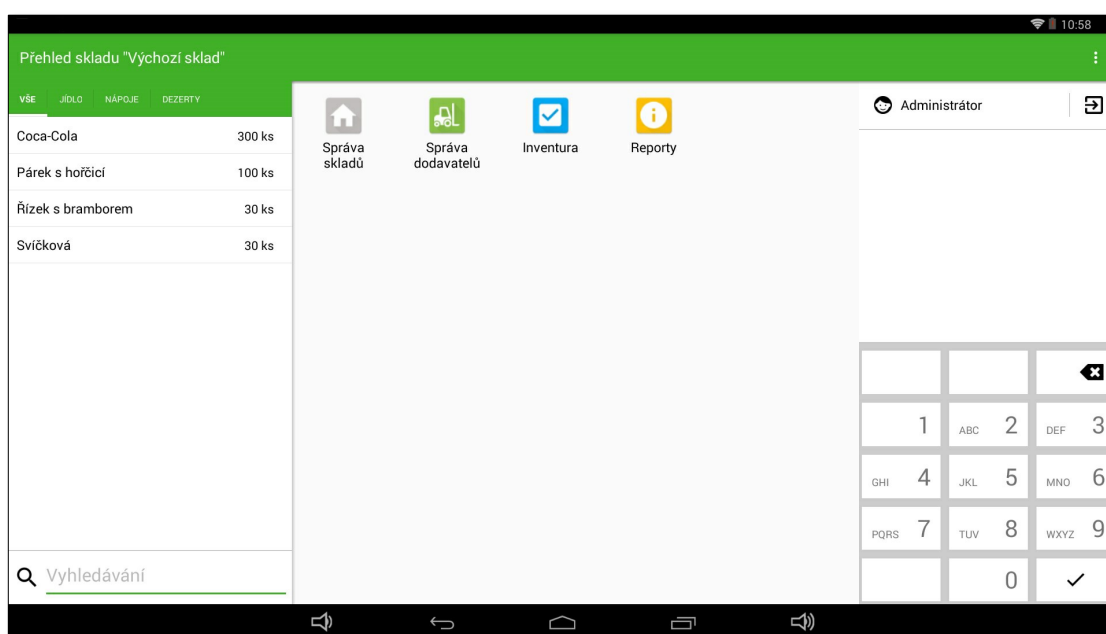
10:58

Přehled skladu "Výchozí sklad"

VŠE JÍDLO NÁPOJE DEZERTY

Coca-Cola 300 ks
Párek s hořčicí 100 ks
Řízek s bramborem 30 ks
Svíčková 30 ks

Vyhledávání

Správa skladů
Správa dodavatelů
Inventura
Reporty

Administrátor

1
ABC 2
DEF 3
GHI 4
JKL 5
MNO 6
PQRS 7
TUV 8
WXYZ 9
0
✓